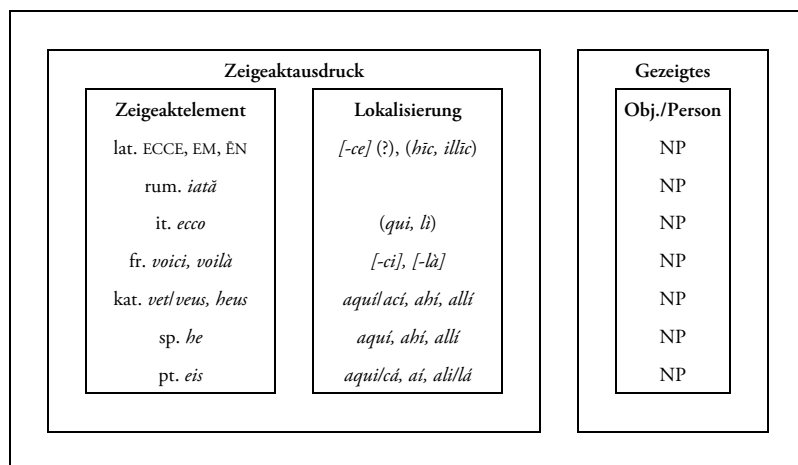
Zeigeaktausdruck

| Zeigeaktelement | Lokalisierung |
|---|---|
| lat. ECCE, EM, ĒN | *[-ce]* (?), (*hīc, illīc*) |
| rum. *iată* | |
| it. *ecco* | (*qui, lì*) |
| fr. *voici, voilà* | *[-ci], [-là]* |
| kat. *vet/veus, heus* | *aquí/ací, ahí, allí* |
| sp. *he* | *aquí, ahí, allí* |
| pt. *eis* | *aqui/cá, aí, ali/lá* |

Gezeigtes

| Obj./Person |
|---|
| NP |
| NP |
| NP |
| NP |
| NP |
| NP |
| NP |